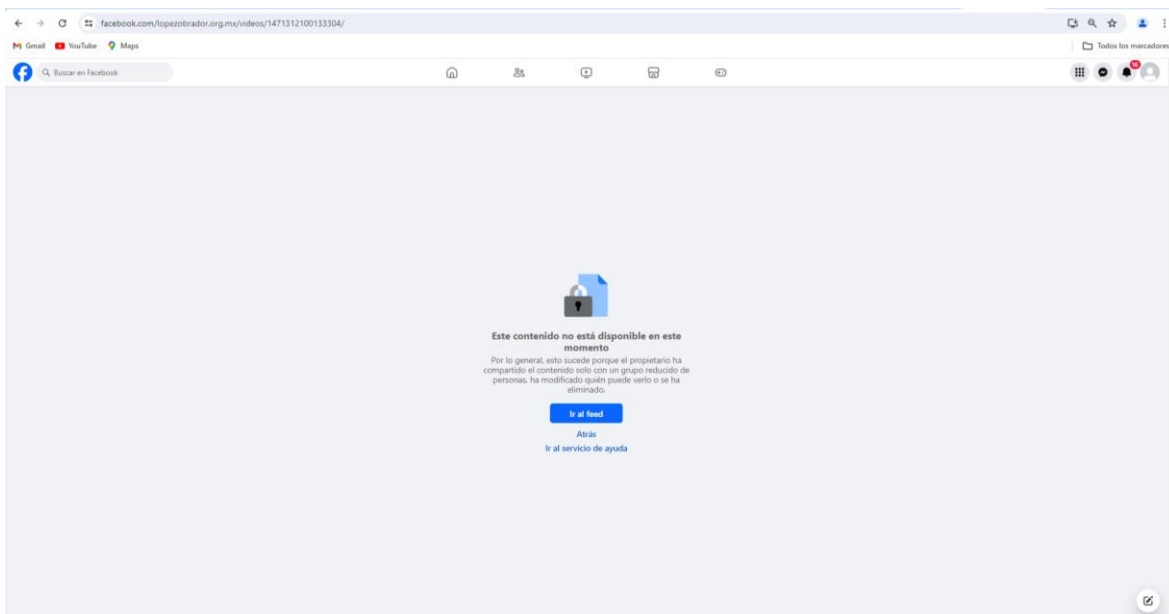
facebook.com/lopezobrador.org.mx/videos/1471312100133304/

Gmail YouTube Maps

Todos los marcadores

Buscar en Facebook

15

Este contenido no está disponible en este momento

Por lo general, esto sucede porque el propietario ha compartido el contenido solo con un grupo reducido de personas, ha modificado quién puede verlo o se ha eliminado.

Ir al feed

Atrás

Ir al servicio de ayuda